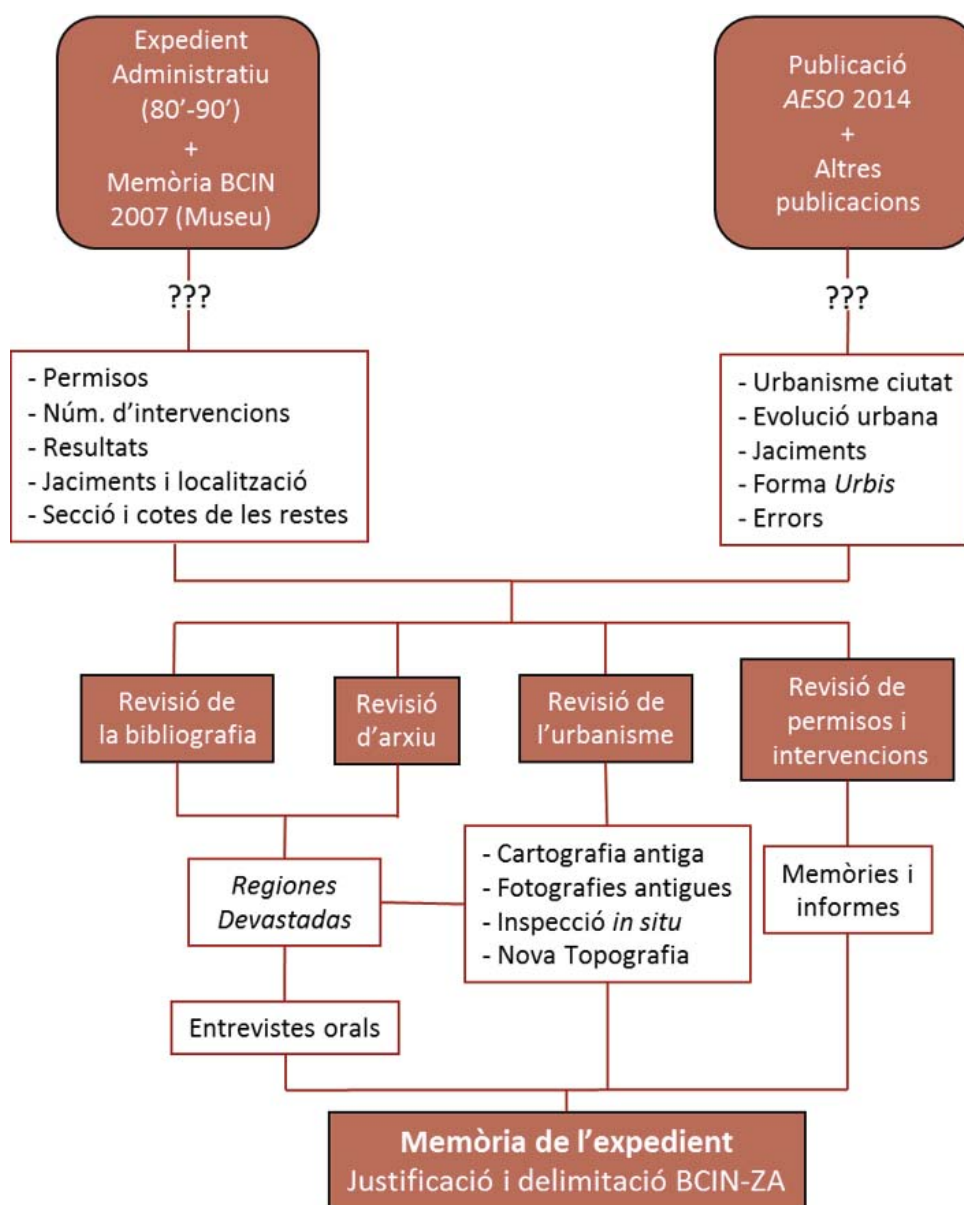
Expedient Administratiu (80'-90')
+
Memòria BCIN 2007 (Museu)

Publicació *AESO* 2014
+
Altres publicacions

???

???

- Permisos
- Núm. d'intervencions
- Resultats
- Jaciments i localització
- Secció i cotes de les restes

- Urbanisme ciutat
- Evolució urbana
- Jaciments
- Forma *Urbis*
- Errors

Revisió de la bibliografia

Revisió d'arxiu

Revisió de l'urbanisme

Revisió de permisos i intervencions

*Regiones Devastadas*

- Cartografia antiga
- Fotografies antigues
- Inspecció *in situ*
- Nova Topografia

Memòries i informes

Entrevistes orals

**Memòria de l'expedient**
Justificació i delimitació BCIN-ZA